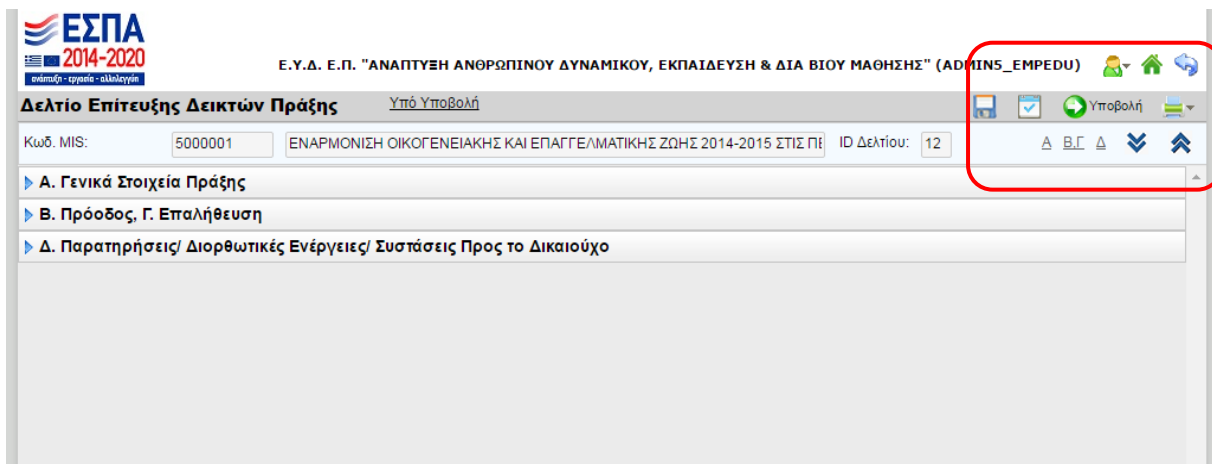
ΕΣΠΑ
2014-2020
ανάπτυξη - εργασία - αλληλεγγύη

Ε.Υ.Δ. Ε.Π. "ΑΝΑΠΤΥΞΗ ΑΝΘΡΩΠΙΝΟΥ ΔΥΝΑΜΙΚΟΥ, ΕΚΠΑΙΔΕΥΣΗ & ΔΙΑ ΒΙΟΥ ΜΑΘΗΣΗΣ" (ADMIN5_EMPEDU)

Δελτίο Επίτευξης Δεικτών Πράξης

Υπό Υποβολή

Υποβολή

Κωδ. MIS: 5000001 ΕΝΑΡΜΟΝΙΣΗ ΟΙΚΟΓΕΝΕΙΑΚΗΣ ΚΑΙ ΕΠΑΓΓΕΛΜΑΤΙΚΗΣ ΖΩΗΣ 2014-2015 ΣΤΙΣ ΠΕ ID Δελτίου: 12

Α Β,Γ Δ

Α. Γενικά Στοιχεία Πράξης

Β. Πρόοδος, Γ. Επαλήθευση

Δ. Παρατηρήσεις/ Διορθωτικές Ενέργειες/ Συστάσεις Προς το Δικαιούχο